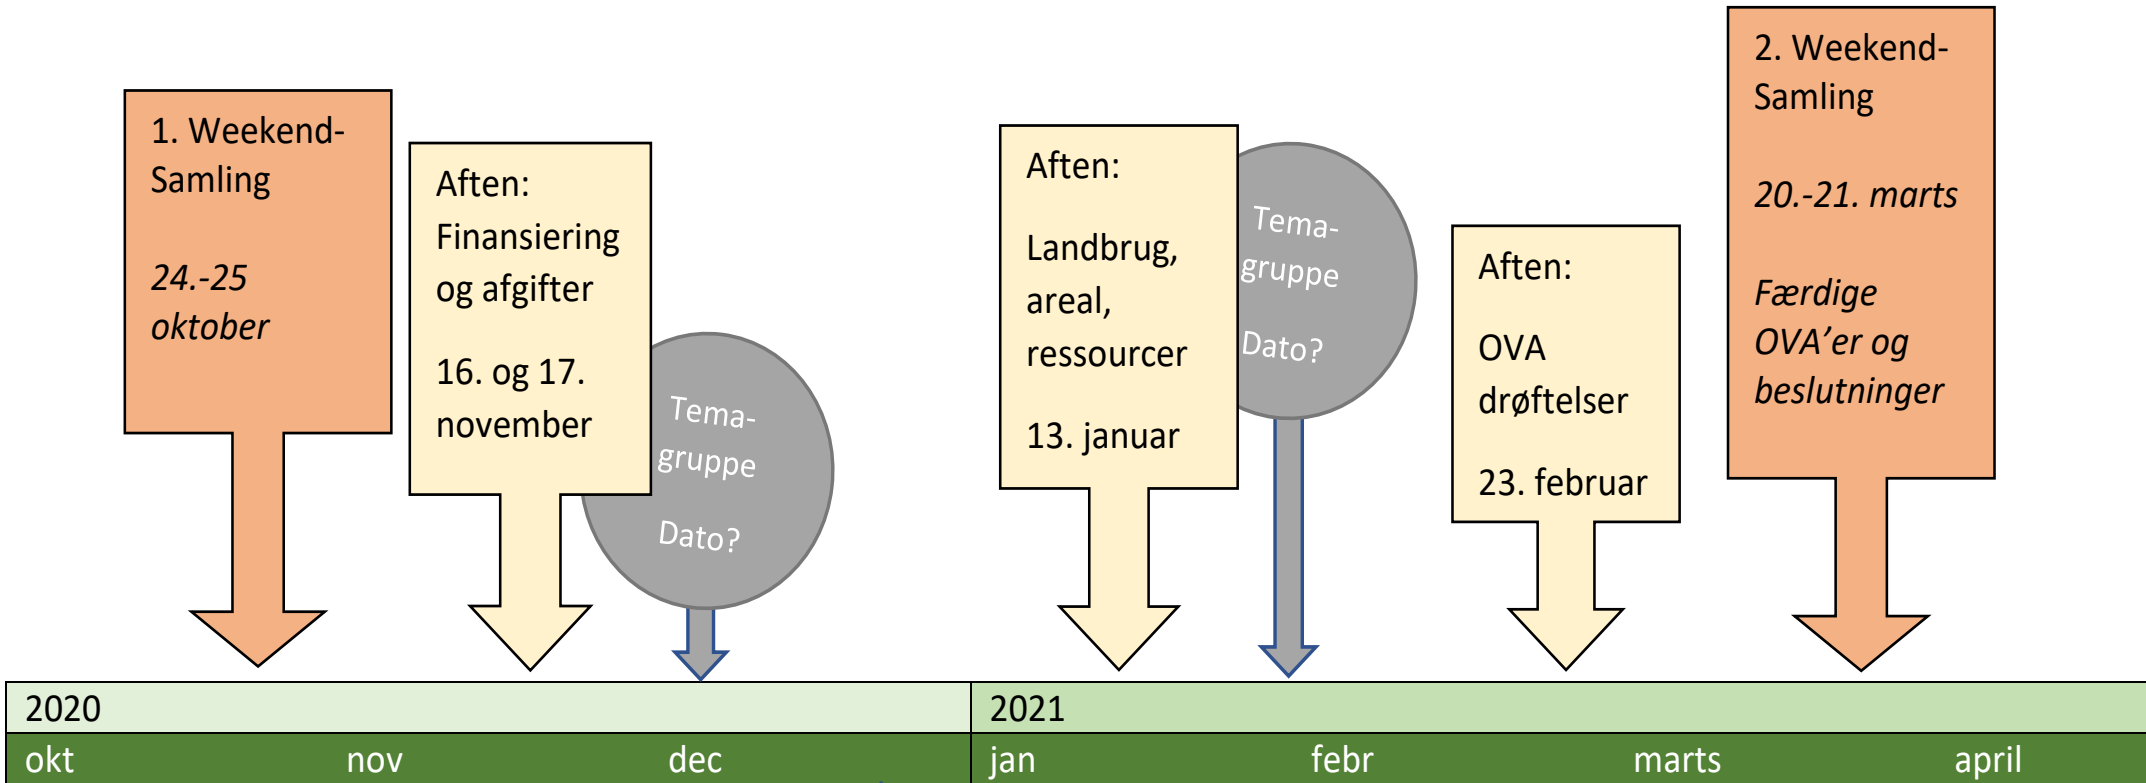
1. Weekend-Samling

24.-25 oktober

Aften: Finansiering og afgifter

16. og 17. november

Tema-gruppe

Dato?

Aften:

Landbrug, areal, ressourcer

13. januar

Tema-gruppe

Dato?

Aften:

OVA drøftelser

23. februar

2. Weekend-Samling

20.-21. marts

Færdige OVA'er og beslutninger

| 2020 | | | 2021 | | | |
|---|---|---|---|---|---|---|
| okt | nov | dec | jan | febr | marts | april |